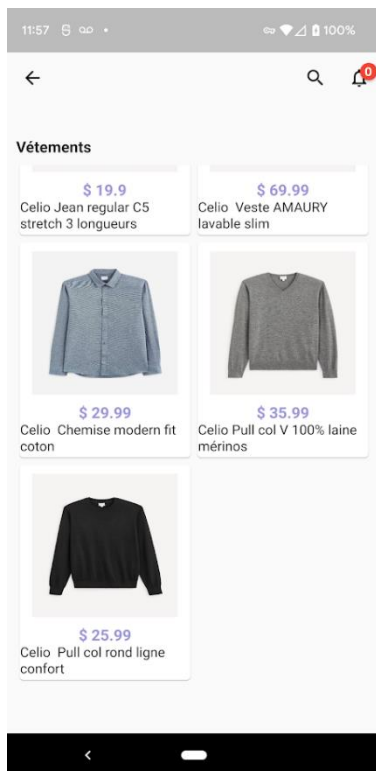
11:57 100%

←

0

Vétements

$ 19.9
Celio Jean regular C5 stretch 3 longueurs

$ 69.99
Celio Veste AMAURY lavable slim

$ 29.99
Celio Chemise modern fit coton

$ 35.99
Celio Pull col V 100% laine mérinos

$ 25.99
Celio Pull col rond ligne confort